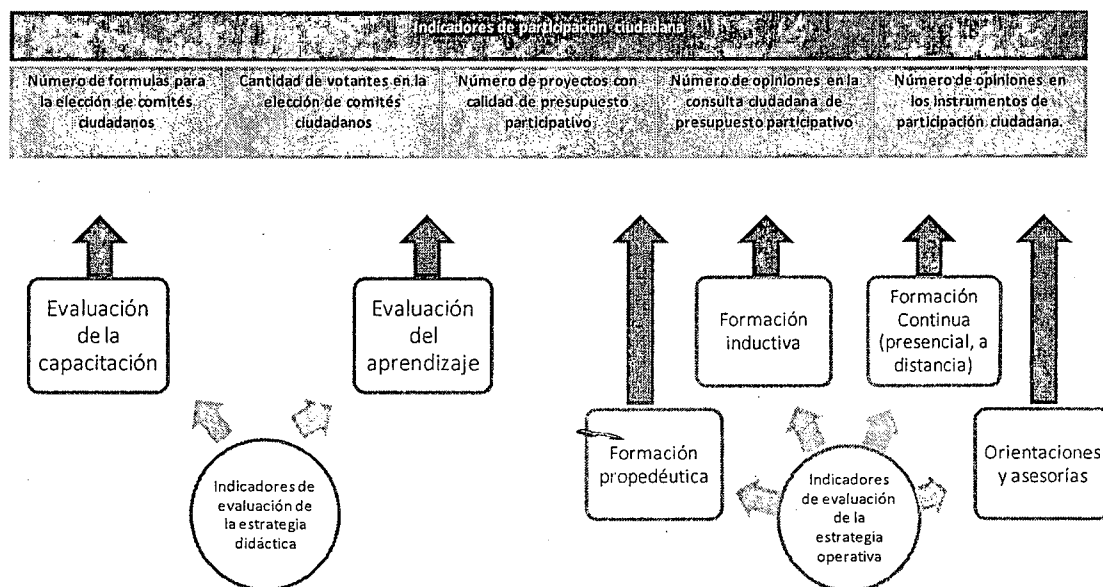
Indicadores de participación ciudadana

| Número de formulas para la elección de comités ciudadanos | Cantidad de votantes en la elección de comités ciudadanos | Número de proyectos con calidad de presupuesto participativo | Número de opiniones en la consulta ciudadana de presupuesto participativo | Número de opiniones en los instrumentos de participación ciudadana. |
|---|---|---|---|---|

Evaluación de la capacitación

Evaluación del aprendizaje

Indicadores de evaluación de la estrategia didáctica

Formación inductiva

Formación Continua (presencial, a distancia)

Formación propedéutica

Indicadores de evaluación de la estrategia operativa

Orientaciones y asesorías